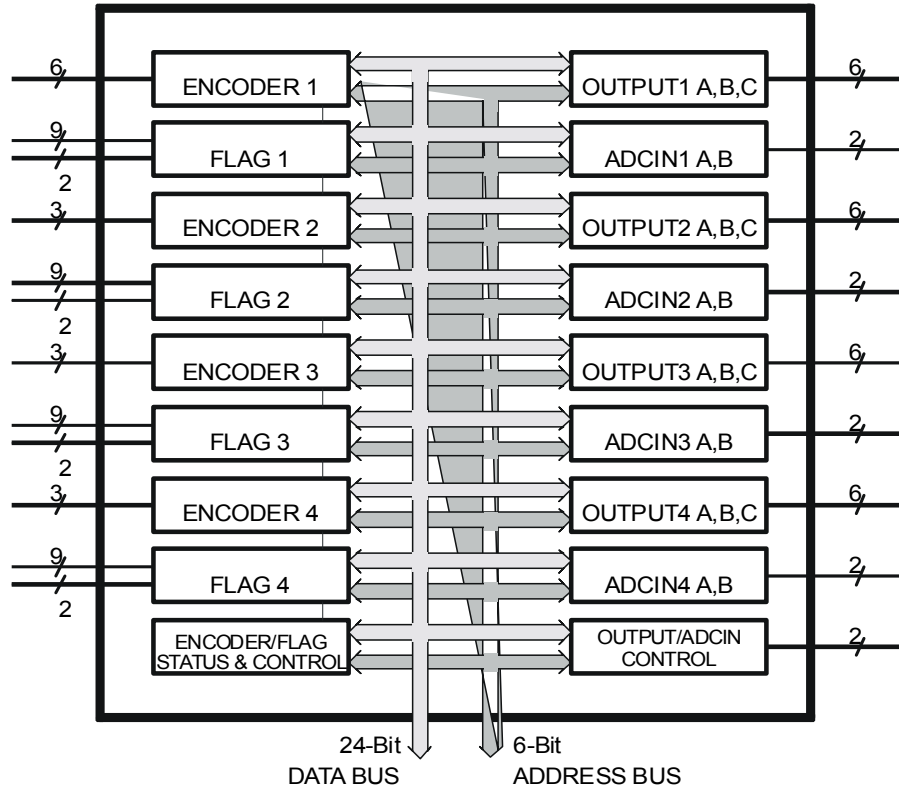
6
ENCODER 1
OUTPUT1 A,B,C
6

9
FLAG 1
2
ADCIN1 A,B
2

3
ENCODER 2
OUTPUT2 A,B,C
6

9
FLAG 2
2
ADCIN2 A,B
2

3
ENCODER 3
OUTPUT3 A,B,C
6

9
FLAG 3
2
ADCIN3 A,B
2

3
ENCODER 4
OUTPUT4 A,B,C
6

9
FLAG 4
2
ADCIN4 A,B
2

ENCODER/FLAG STATUS & CONTROL
OUTPUT/ADCIN CONTROL
2

24-Bit
DATA BUS
6-Bit
ADDRESS BUS